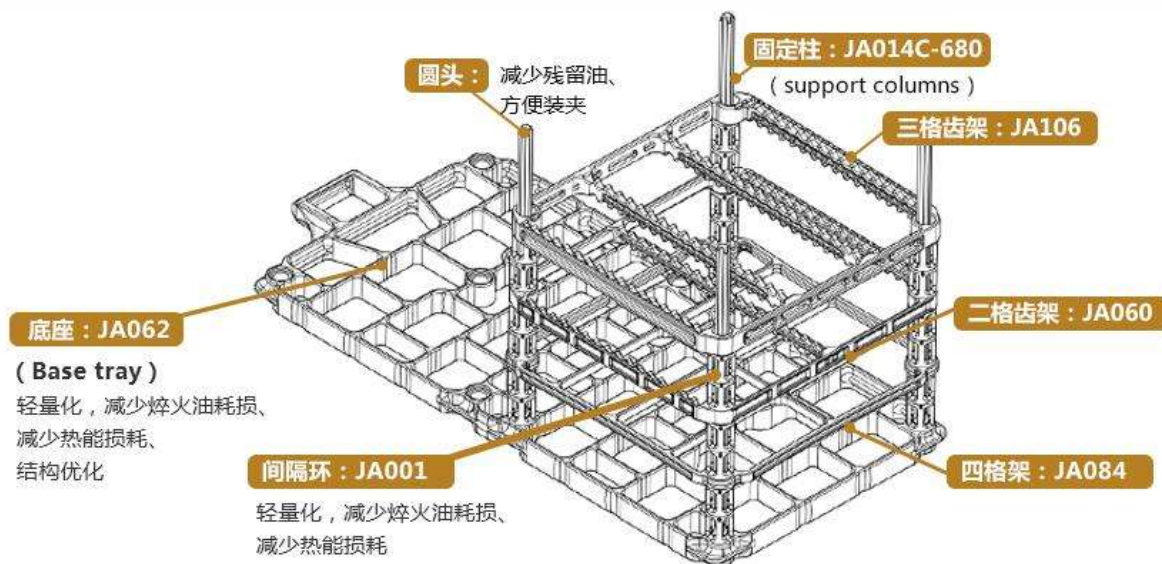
固定柱：JA014C-680
( support columns )

圆头：
减少残留油、
方便装夹

三格齿架：JA106

底座：JA062
( Base tray )
轻量化，减少猝火油耗损、
减少热能损耗、
结构优化

二格齿架：JA060

间隔环：JA001
轻量化，减少猝火油耗损、
减少热能损耗

四格架：JA084